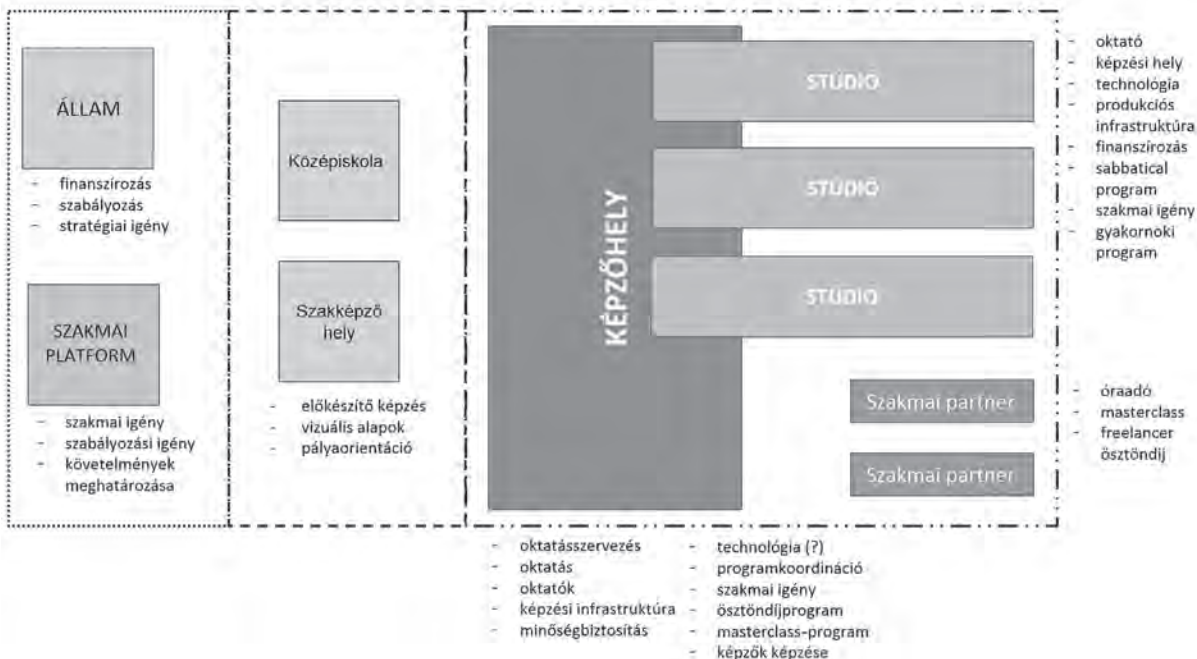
ÁLLAM

- finanszírozás
- szabályozás
- stratégiai igény

SZAKMAI PLATFORM

- szakmai igény
- szabályozási igény
- követelmények meghatározása

Középiskola

Szakképző hely

- előkészítő képzés
- vizuális alapok
- pályaorientáció

KÉPZŐHELY

STÚDIÓ

STÚDIÓ

STÚDIÓ

Szakmai partner

Szakmai partner

- oktató
- képzési hely
- technológia
- produkciós infrastruktúra
- finanszírozás
- sabbatical program
- szakmai igény
- gyakornoki program

- óraadó
- masterclass
- freelancer ösztöndíj

- oktatásszervezés
- oktatás
- oktatók
- képzési infrastruktúra
- minőségbiztosítás

- technológia (?)
- programkoordináció
- szakmai igény
- ösztöndíjprogram
- masterclass-program
- képzők képzése